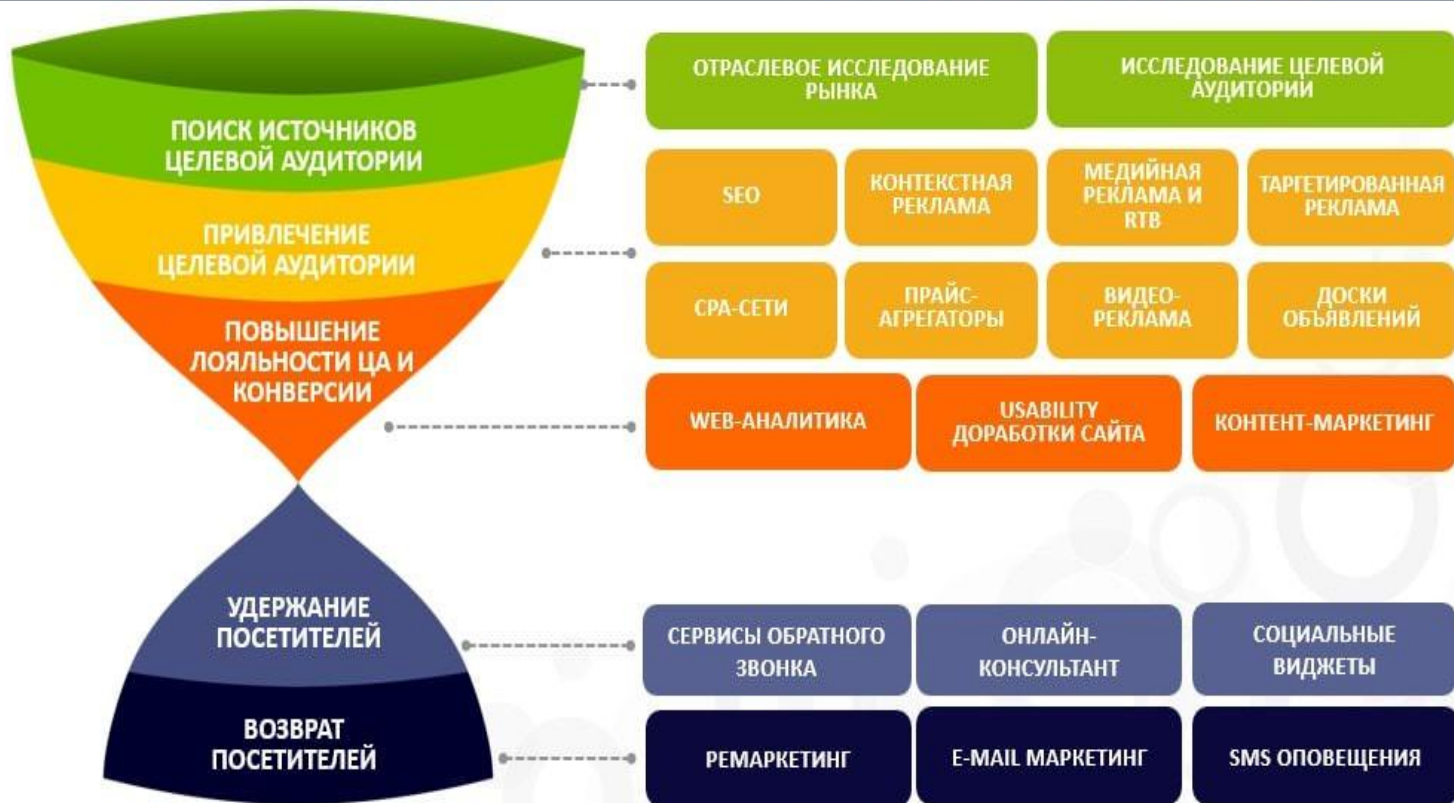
ПОИСК ИСТОЧНИКОВ ЦЕЛЕВОЙ АУДИТОРИИ

ОТРАСЛЕВОЕ ИССЛЕДОВАНИЕ РЫНКА

ИССЛЕДОВАНИЕ ЦЕЛЕВОЙ АУДИТОРИИ

ПРИВЛЕЧЕНИЕ ЦЕЛЕВОЙ АУДИТОРИИ

SEO

КОНТЕКСТНАЯ РЕКЛАМА

МЕДИЙНАЯ РЕКЛАМА И RTB

ТАРГЕТИРОВАННАЯ РЕКЛАМА

CPA-СЕТИ

ПРАЙС-АГРЕГАТОРЫ

ВИДЕО-РЕКЛАМА

ДОСКИ ОБЪЯВЛЕНИЙ

ПОВЫШЕНИЕ ЛОЯЛЬНОСТИ ЦА И КОНВЕРСИИ

WEB-АНАЛИТИКА

USABILITY ДОРАБОТКИ САЙТА

КОНТЕНТ-МАРКЕТИНГ

УДЕРЖАНИЕ ПОСЕТИТЕЛЕЙ

СЕРВИСЫ ОБРАТНОГО ЗВОНКА

ОНЛАЙН-КОНСУЛЬТАНТ

СОЦИАЛЬНЫЕ ВИДЖЕТЫ

ВОЗВРАТ ПОСЕТИТЕЛЕЙ

РЕМАРКЕТИНГ

E-MAIL МАРКЕТИНГ

SMS ОПОВЕЩЕНИЯ